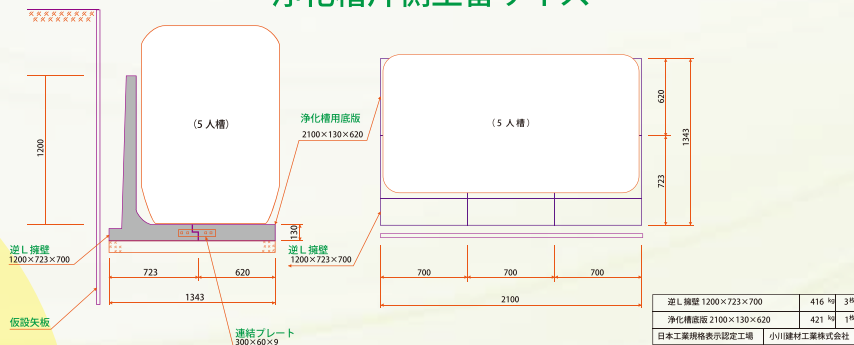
浄化槽片側土留サイズ

1200

(5 人槽)

浄化槽用底版
2100×130×620

130

逆Ｌ擁壁
1200×723×700

逆Ｌ擁壁
1200×723×700

723

620

1343

仮設矢板

連結プレート
300×60×9

(5 人槽)

620

1343

723

700

700

700

2100

| 逆Ｌ擁壁 1200×723×700 | 416 kg | 3 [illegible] |
|---|---|---|
| 浄化槽底版 2100×130×620 | 421 kg | 1 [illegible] |
| 日本工業規格表示認定工場 | 小川建材工業株式会社 | |